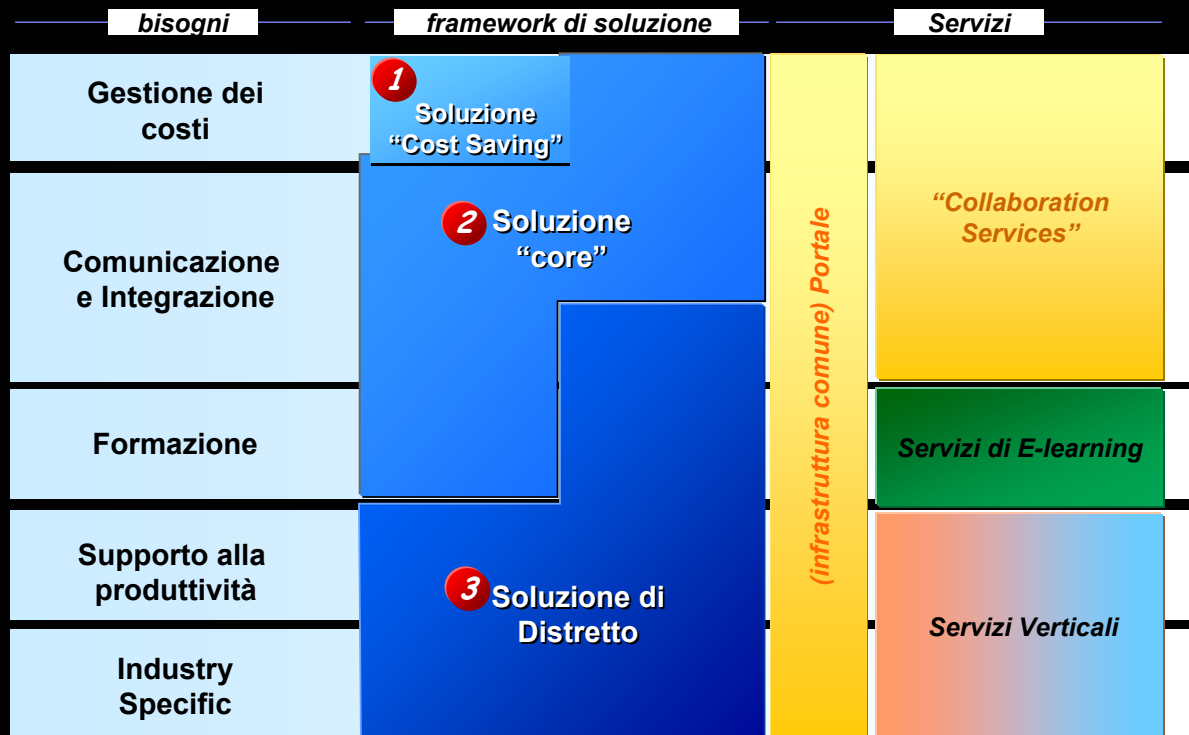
bisogni

framework di soluzione

Servizi

Gestione dei costi

Comunicazione e Integrazione

Formazione

Supporto alla produttività

Industry Specific

1 Soluzione "Cost Saving"

2 Soluzione "core"

3 Soluzione di Distretto

(infrastruttura comune) Portale

"Collaboration Services"

Servizi di E-learning

Servizi Verticali